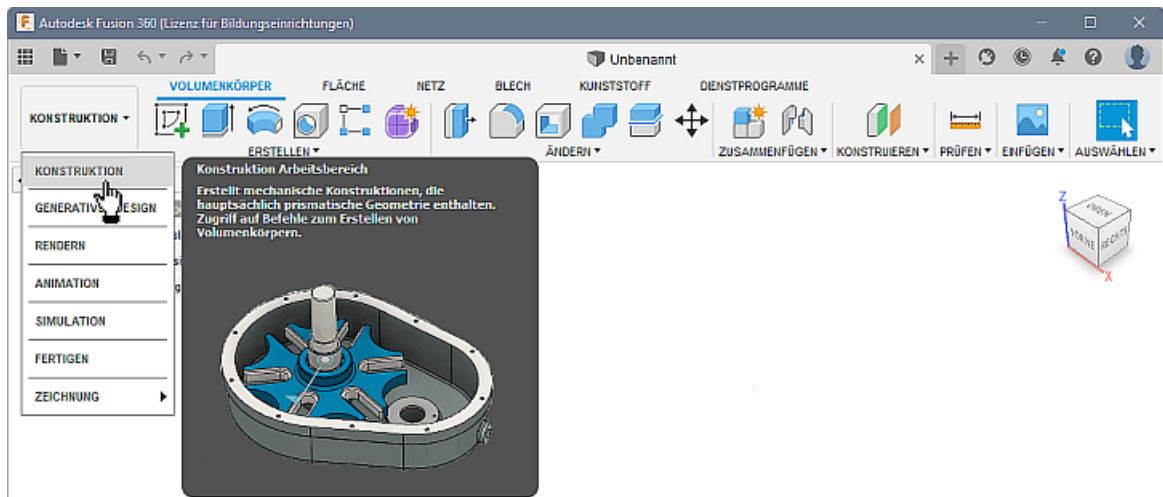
Autodesk Fusion 360 (Lizenz für Bildungseinrichtungen)

Unbenannt

KONSTRUKTION ▾

VOLUMENKÖRPER FLÄCHE NETZ BLECH KUNSTSTOFF DIENSTPROGRAMME

ERSTELLEN ▾ ÄNDERN ▾ ZUSAMMENFÜGEN ▾ KONSTRUIEREN ▾ PRÜFEN ▾ EINFÜGEN ▾ AUSWÄHLEN ▾

KONSTRUKTION
GENERATIVE DESIGN
RENDERN
ANIMATION
SIMULATION
FERTIGEN
ZEICHNUNG

Konstruktion Arbeitsbereich

Erstellt mechanische Konstruktionen, die hauptsächlich prismatische Geometrie enthalten. Zugriff auf Befehle zum Erstellen von Volumenkörpern.

OBEN
VORNE
RECHTS
Z
X